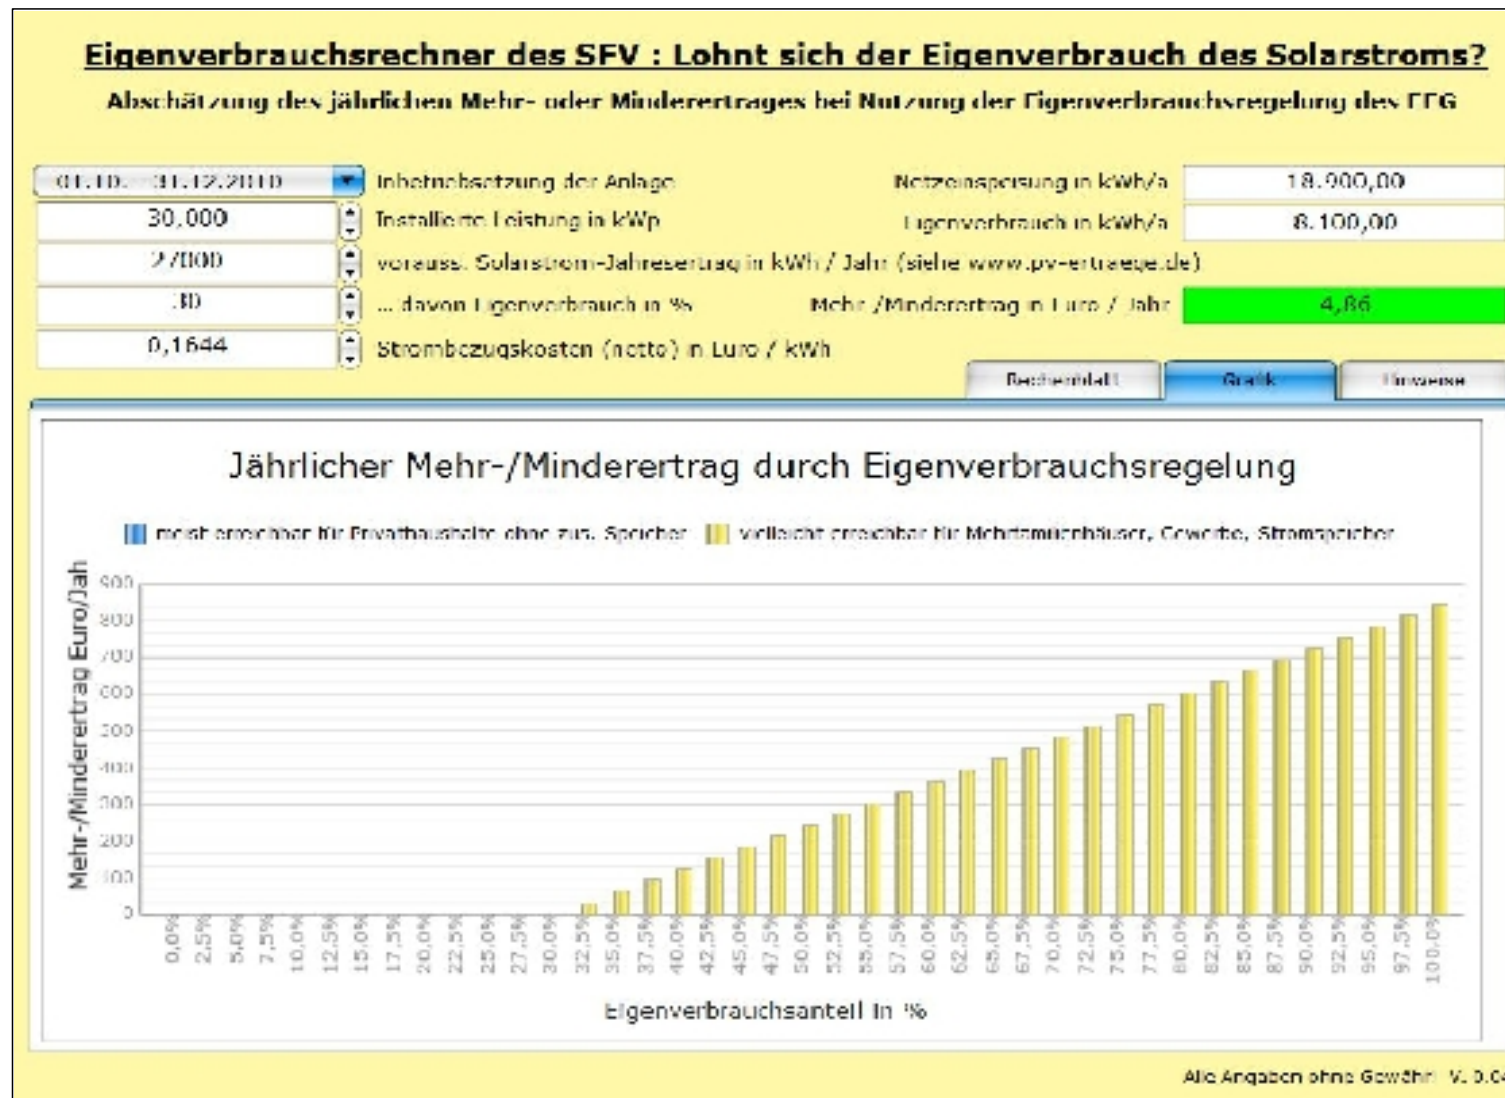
Eigenverbrauchsrechner des SFV : Lohnt sich der Eigenverbrauch des Solarstroms?

Abschätzung des jährlichen Mehr- oder Minderertrages bei Nutzung der Eigenverbrauchsregelung des EEG

01.10. - 31.12.2010 Inbetriebsetzung der Anlage
30,000 Installierte Leistung in kWp
27000 voraussi. Solarstrom-Jahresertrag in kWh / Jahr (siehe www.pv-ertraege.de)
30 ... davon Eigenverbrauch in %
0,1644 Strombezugskosten (netto) in Euro / kWh

Netzeinspeisung in kWh/a 18.900,00
Eigenverbrauch in kWh/a 8.100,00
Mehr-/Minderertrag in Euro / Jahr 4,86

Rechenblatt | Grafik | Hinweise

Jährlicher Mehr-/Minderertrag durch Eigenverbrauchsregelung

meist erreichbar für Privathaushalte ohne zus. Speicher | vielleicht erreichbar für Mehrfamilienhäuser, Gewerbe, Stromspeicher

Mehr-/Minderertrag Euro/Jah

900
800
700
600
500
400
300
200
100
0

0,0% 2,5% 5,0% 7,5% 10,0% 12,5% 15,0% 17,5% 20,0% 22,5% 25,0% 27,5% 30,0% 32,5% 35,0% 37,5% 40,0% 42,5% 45,0% 47,5% 50,0% 52,5% 55,0% 57,5% 60,0% 62,5% 65,0% 67,5% 70,0% 72,5% 75,0% 77,5% 80,0% 82,5% 85,0% 87,5% 90,0% 92,5% 95,0% 97,5% 100,0%

Eigenverbrauchsanteil in %

Alle Angaben ohne Gewähr V. 0.0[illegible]